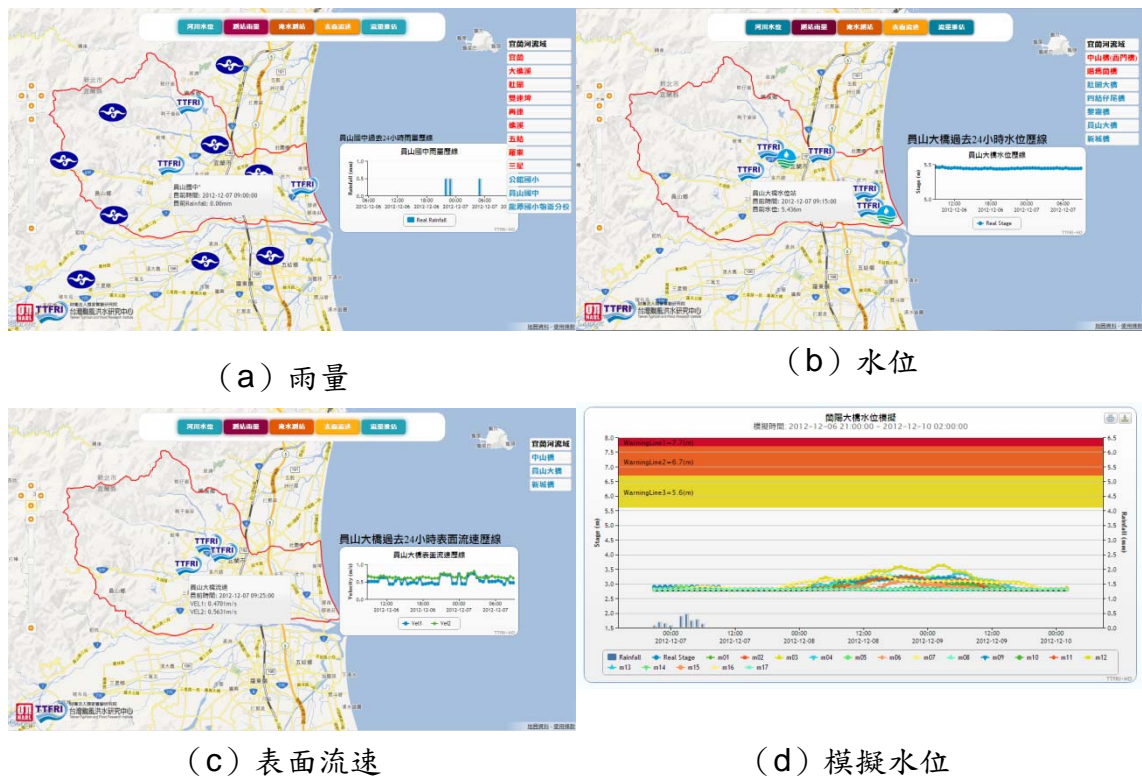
河川水位 測站雨量 淹水測站 表面流速 區面導站

宜蘭河流域
宜蘭
大礁溪
牡丹
雙連埤
再連
礁溪
五結
羅東
三星
公館國小
員山國中
蘭陽國小雙連分校

TTFRI

員山國中過去24小時雨量歷線

員山國中雨量歷線

Rainfall (mm)

12:00 2012-12-06
18:00 2012-12-06
00:00 2012-12-07
06:00 2012-12-07

Real Rainfall

員山國中
目前時間: 2012-12-07 09:00:00
目前Rainfall: 0.00mm

台灣颱風洪水研究中心

（a）雨量

河川水位 測站雨量 淹水測站 表面流速 區面導站

宜蘭河流域
中山橋(西門橋)
蘭陽防橋
牡丹大橋
四結仔尾橋
葵華橋
員山大橋
新城橋

員山大橋過去24小時水位歷線

員山大橋水位歷線

Stage (m)

5.5
5.0

12:00 2012-12-06
18:00 2012-12-06
00:00 2012-12-07
06:00 2012-12-07

Real Stage

員山大橋水位站
目前時間: 2012-12-07 09:15:00
目前水位: 5.436m

台灣颱風洪水研究中心

（b）水位

河川水位 測站雨量 淹水測站 表面流速 區面導站

宜蘭河流域
中山橋
員山大橋
新城橋

員山大橋過去24小時表面流速歷線

員山大橋表面流速歷線

Velocity (m/s)

12:00 2012-12-06
18:00 2012-12-06
00:00 2012-12-07
06:00 2012-12-07

Vel1 Vel2

員山大橋流速
目前時間: 2012-12-07 09:25:00
VEL1: 0.470m/s
VEL2: 0.563m/s

台灣颱風洪水研究中心

（c）表面流速

蘭陽大橋水位模擬
模擬時間: 2012-12-06 21:00:00 - 2012-12-10 02:00:00

WarningLine1=7.7(m)
WarningLine2=6.7(m)
WarningLine3=5.6(m)

Stage (m)
Rainfall (mm)

8.0 7.5 7.0 6.5 6.0 5.5 5.0 4.5 4.0 3.5 3.0 2.5 2.0 1.5
6.5 6.0 5.5 5.0 4.5 4.0 3.5 3.0 2.5 2.0 1.5 1.0 0.5 0.0

00:00 2012-12-07
12:00 2012-12-07
00:00 2012-12-08
12:00 2012-12-08
00:00 2012-12-09
12:00 2012-12-09
00:00 2012-12-10

Rainfall Real Stage m01 m02 m03 m04 m05 m06 m07 m08 m09 m10 m11 m12 m13 m14 m15 m16 m17

（d）模擬水位